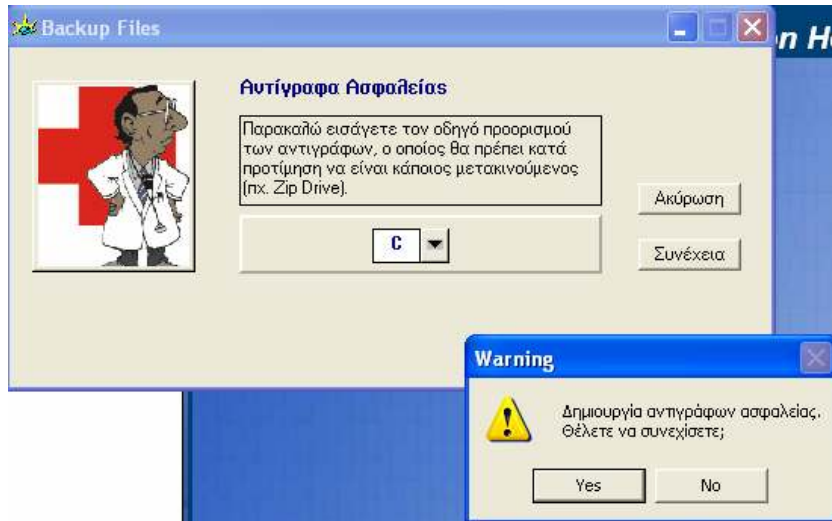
Backup Files

n H

Αντίγραφα Ασφαλείας

Παρακαλώ εισάγετε τον οδηγό προορισμού των αντιγράφων, ο οποίος θα πρέπει κατά προτίμηση να είναι κάποιος μετακινούμενος (πχ. Zip Drive).

C

Ακύρωση

Συνέχεια

Warning

Δημιουργία αντιγράφων ασφαλείας. Θέλετε να συνεχίσετε;

Yes

No